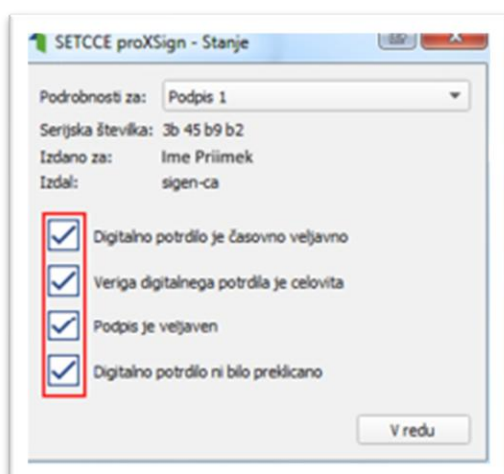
SETCCE proXSign - Stanje

Podrobnosti za: Podpis 1

Serijska številka: 3b 45 b9 b2
Izdano za: Ime Priimek
Izdal: sigen-ca

Digitalno potrdilo je časovno veljavno
Veriga digitalnega potrdila je celovita
Podpis je veljaven
Digitalno potrdilo ni bilo preklicano

V redu